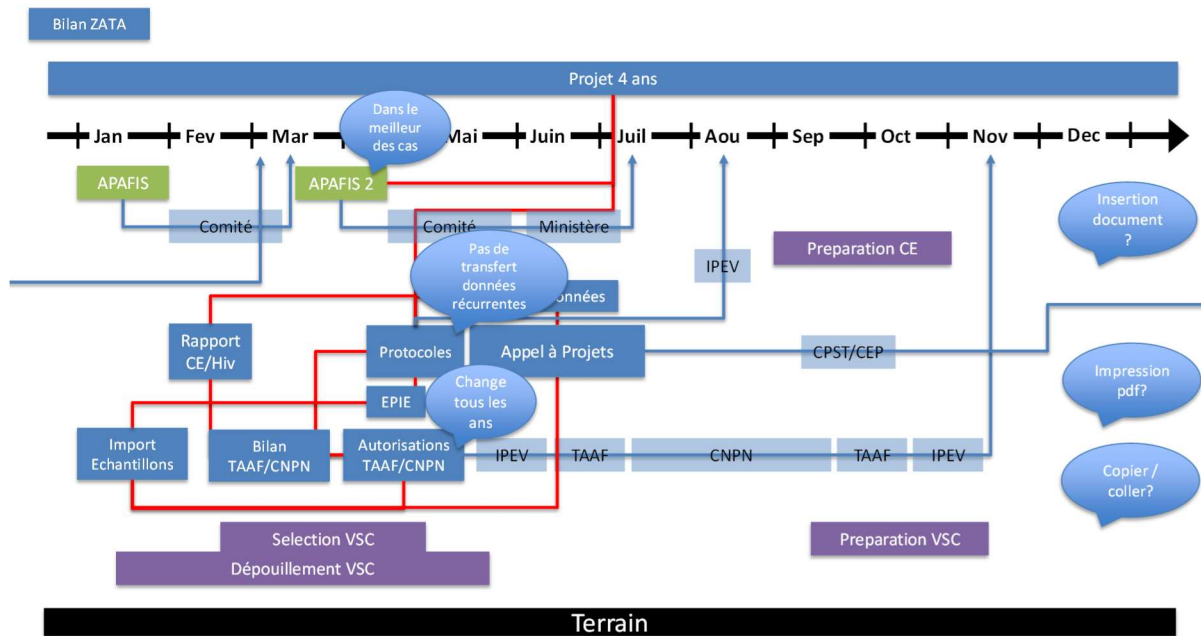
Bilan ZATA

Projet 4 ans

Jan Fev Mar Mai Juin Juil Aou Sep Oct Nov Dec

Dans le meilleur des cas

APAFIS

APAFIS 2

Comité

Comité

Ministère

Preparation CE

Insertion document ?

IPEV

Pas de transfert données récurrentes

onnées

Rapport CE/Hiv

Protocoles

Appel à Projets

CPST/CEP

Impression pdf?

EPIE

Change tous les ans

Import Echantillons

Bilan TAAF/CNPN

Autorisations TAAF/CNPN

IPEV

TAAF

CNPN

TAAF

IPEV

Copier / coller?

Selection VSC

Preparation VSC

Dépouillement VSC

Terrain